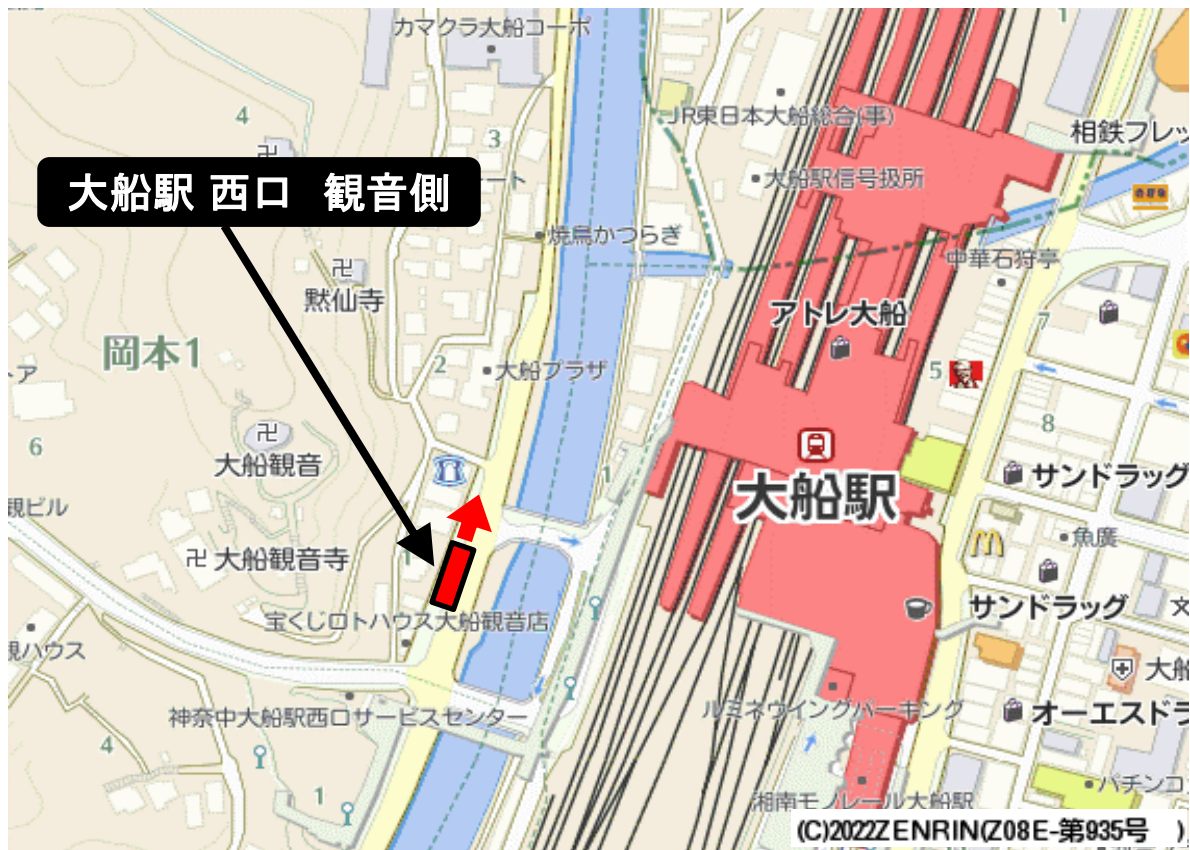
大船駅 西口 観音側

カマクラ大船コーポ
JR東日本大船総合(事)
相鉄フレッ
大船駅信号扱所
焼鳥かつらぎ
中華石狩亭
黙仙寺
アトレ大船
岡本1
大船プラザ
5
4
3
2
6
7
8
1
大船観音
大船駅
サンドラッグ
魚廣
大船観音寺
サンドラッグ
宝くじロトハウス大船観音店
大船
神奈中大船駅西口サービスセンター
ルミネウイングパーキング
オーエスドラ
パチンコ
湘南モノレール大船駅
(C)2022ZENRIN(Z08E-第935号 )